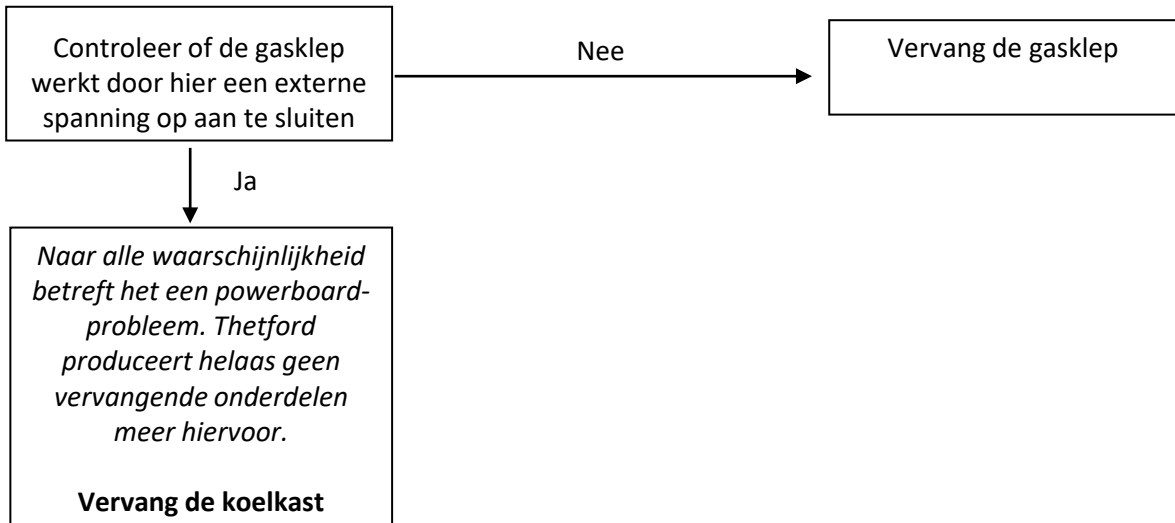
Controleer of de gasklep werkt door hier een externe spanning op aan te sluiten

Nee

Vervang de gasklep

Ja

*Naar alle waarschijnlijkheid betreft het een powerboard-probleem. Thetford produceert helaas geen vervangende onderdelen meer hiervoor.*

**Vervang de koelkast**